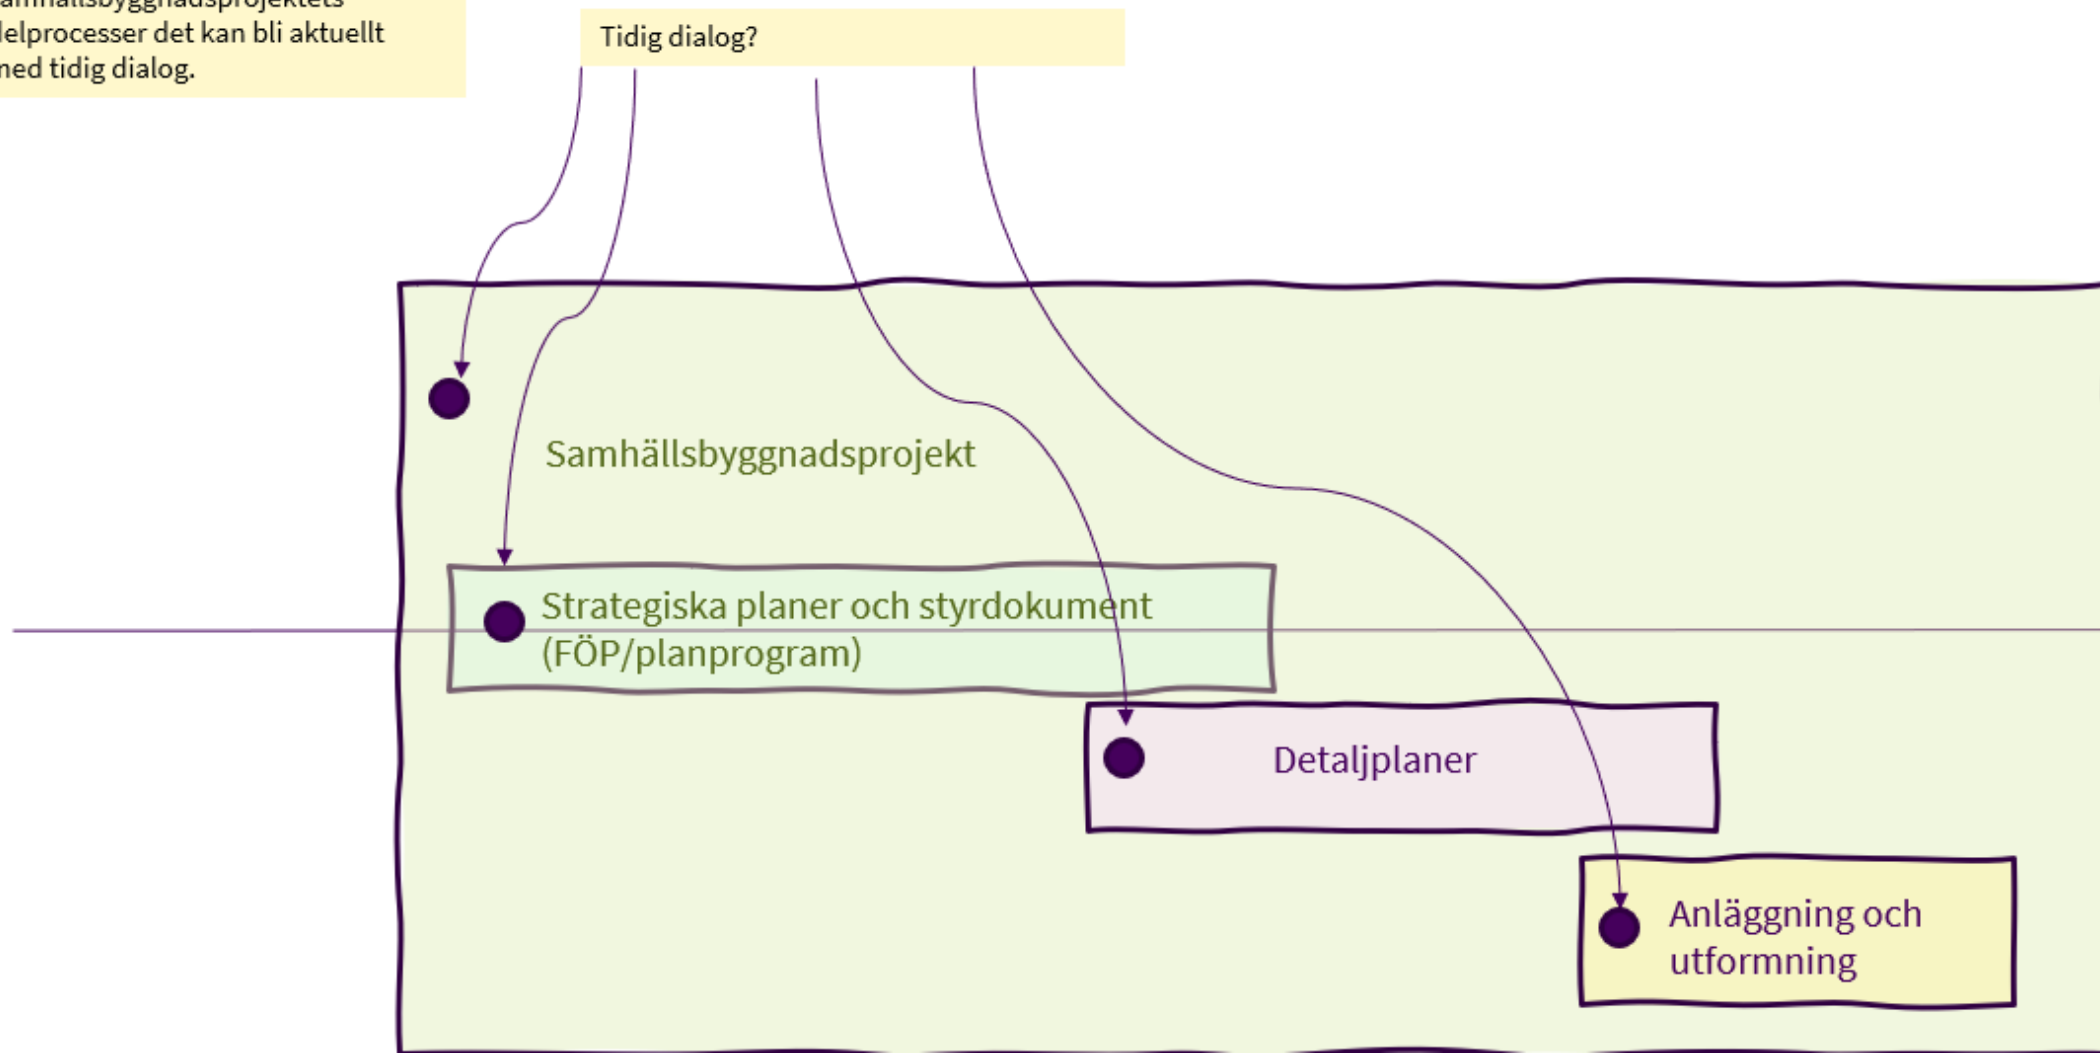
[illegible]amhällsbyggnadsprojektets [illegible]elprocesser det kan bli aktuellt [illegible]ed tidig dialog.

Tidig dialog?

Samhällsbyggnadsprojekt

Strategiska planer och styrdokument (FÖP/planprogram)

Detaljplaner

Anläggning och utformning